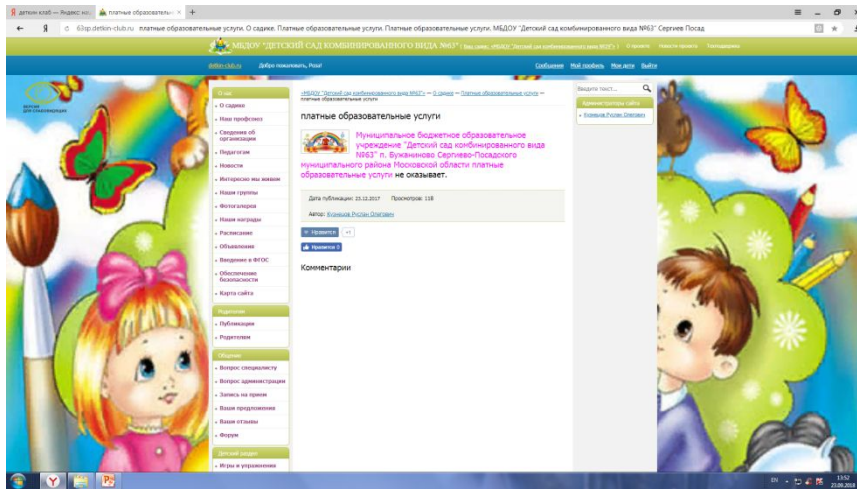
детскин клаб — Яндекс: наш | платные образовательн ×

63sp.detkin-club.ru платные образовательные услуги. О садике. Платные образовательные услуги. Платные образовательные услуги. МБДОУ "Детский сад комбинированного вида №63" Сергиев Посад

МБДОУ "ДЕТСКИЙ САД КОМБИНИРОВАННОГО ВИДА №63"

detkin-club.ru Добро пожаловать, Рося!

Сообщения Мой профиль Мои дети Выйти

О нас
О садике
Наш профсоюз
Сведения об организации
Педагоги
Новости
Интересно мы живем
Наши группы
Фотогалерея
Наши награды
Расписание
Объявления
Введение в ФГОС
Обеспечение безопасности
Карта сайта

Издания
Публикации
Родителям

Общение
Вопрос специалисту
Вопрос администрации
Запись на прием
Ваши предложения
Ваши отзывы
Форум

Детский раздел
Игры и упражнения

«МБДОУ "Детский сад комбинированного вида №63"» — О садике — Платные образовательные услуги — платные образовательные услуги

платные образовательные услуги

Муниципальное бюджетное образовательное учреждение "Детский сад комбинированного вида №63" п. Бужаниново Сергиево-Посадского муниципального района Московской области платные образовательные услуги не оказывает.

Дата публикации: 25.12.2017 Просмотров: 118

Автор: Кузнецов Руслан Олегович

Нравится +1

Нравится 0

Комментарии

Введите текст...

Администраторы сайта

Кузнецов Руслан Олегович

EN 13:52 22.06.2018